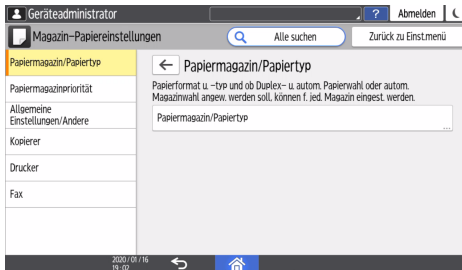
Geräteadministrator

?

Abmelden

Magazin-Papiereinstellungen

Alle suchen

Zurück zu Einst.menü

Papiermagazin/Papiertyp

Papiermagazinpriorität

Allgemeine Einstellungen/Andere

Kopierer

Drucker

Fax

Papiermagazin/Papiertyp

Papierformat u. -typ und ob Duplex- u. autom. Papierwahl oder autom. Magazinwahl angew. werden soll, können f. jed. Magazin eingest. werden.

Papiermagazin/Papiertyp

...

2020/01/16 19:02